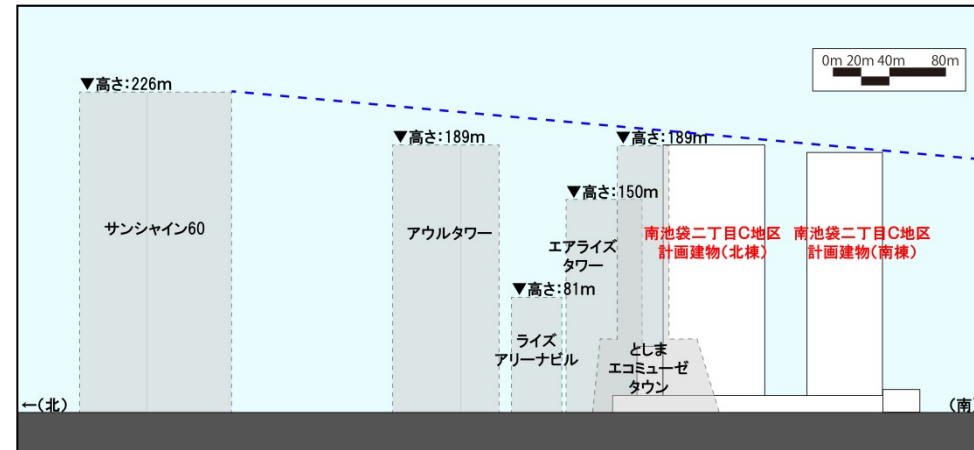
0m 20m 40m 80m

▼高さ:226m

サンシャイン60

▼高さ:189m

アウルタワー

▼高さ:189m

▼高さ:150m

エアライズタワー

▼高さ:81m

ライズアリーナビル

としまエコミューゼタウン

南池袋二丁目C地区計画建物(北棟)

南池袋二丁目C地区計画建物(南棟)

←(北)

(南